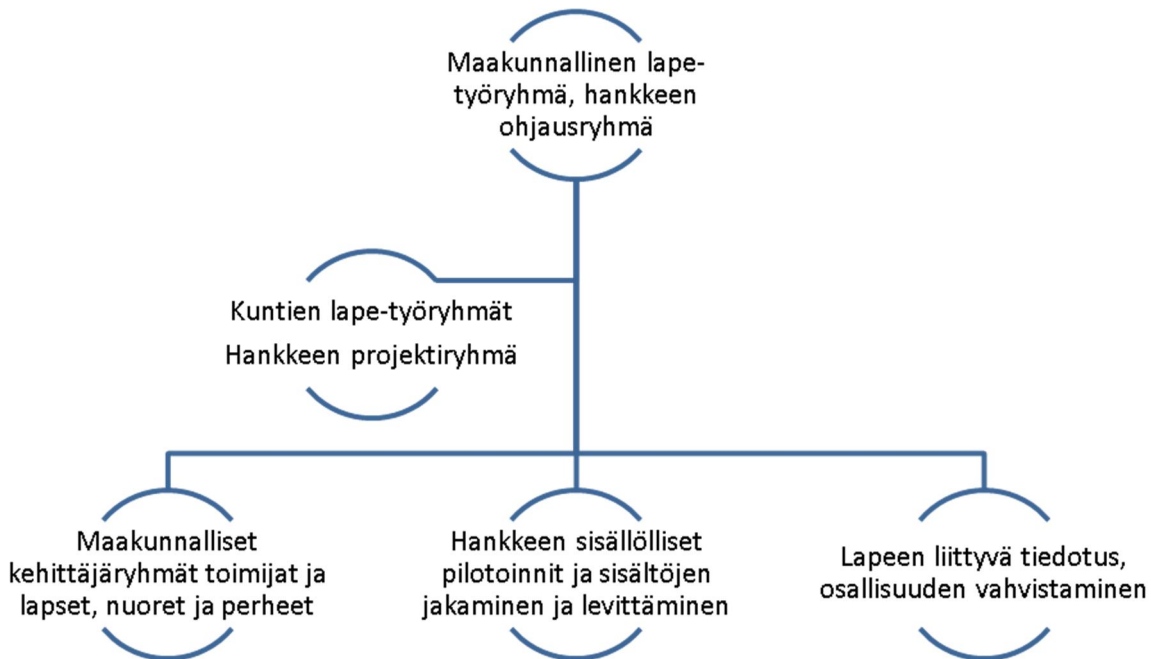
Maakunnallinen lape-työryhmä, hankkeen ohjausryhmä

Kuntien lape-työryhmät

Hankkeen projektiryhmä

Maakunnalliset kehittäjäryhmät toimijat ja lapset, nuoret ja perheet

Hankkeen sisällölliset pilotoinnit ja sisältöjen jakaminen ja levittäminen

Lapeen liittyvä tiedotus, osallisuuden vahvistaminen